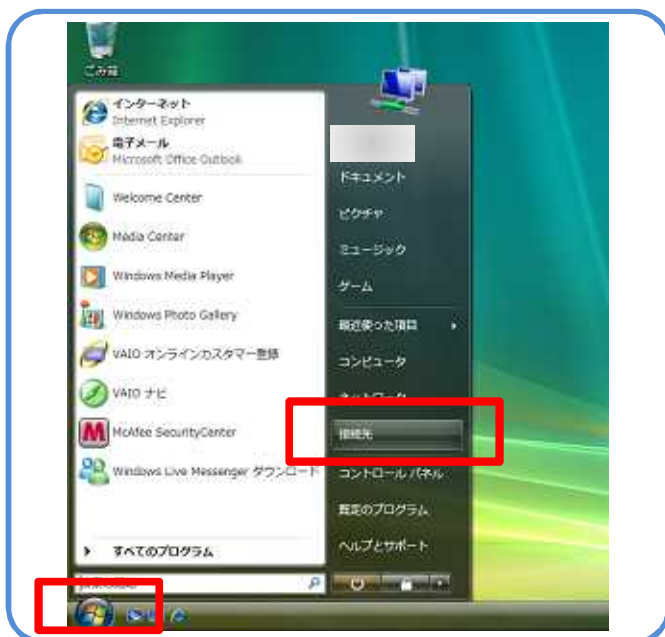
ごみ箱

インターネット
Internet Explorer

電子メール
Microsoft Office Outlook

Welcome Center

Media Center

Windows Media Player

Windows Photo Gallery

VAIO オンラインカスタマー登録

VAIO ナビ

McAfee SecurityCenter

Windows Live Messenger ダウンロード

すべてのプログラム

ドキュメント

ピクチャ

ミュージック

ゲーム

最近使った項目

コンピュータ

ネットワーク

接続先

コントロールパネル

既定のプログラム

ヘルプとサポート